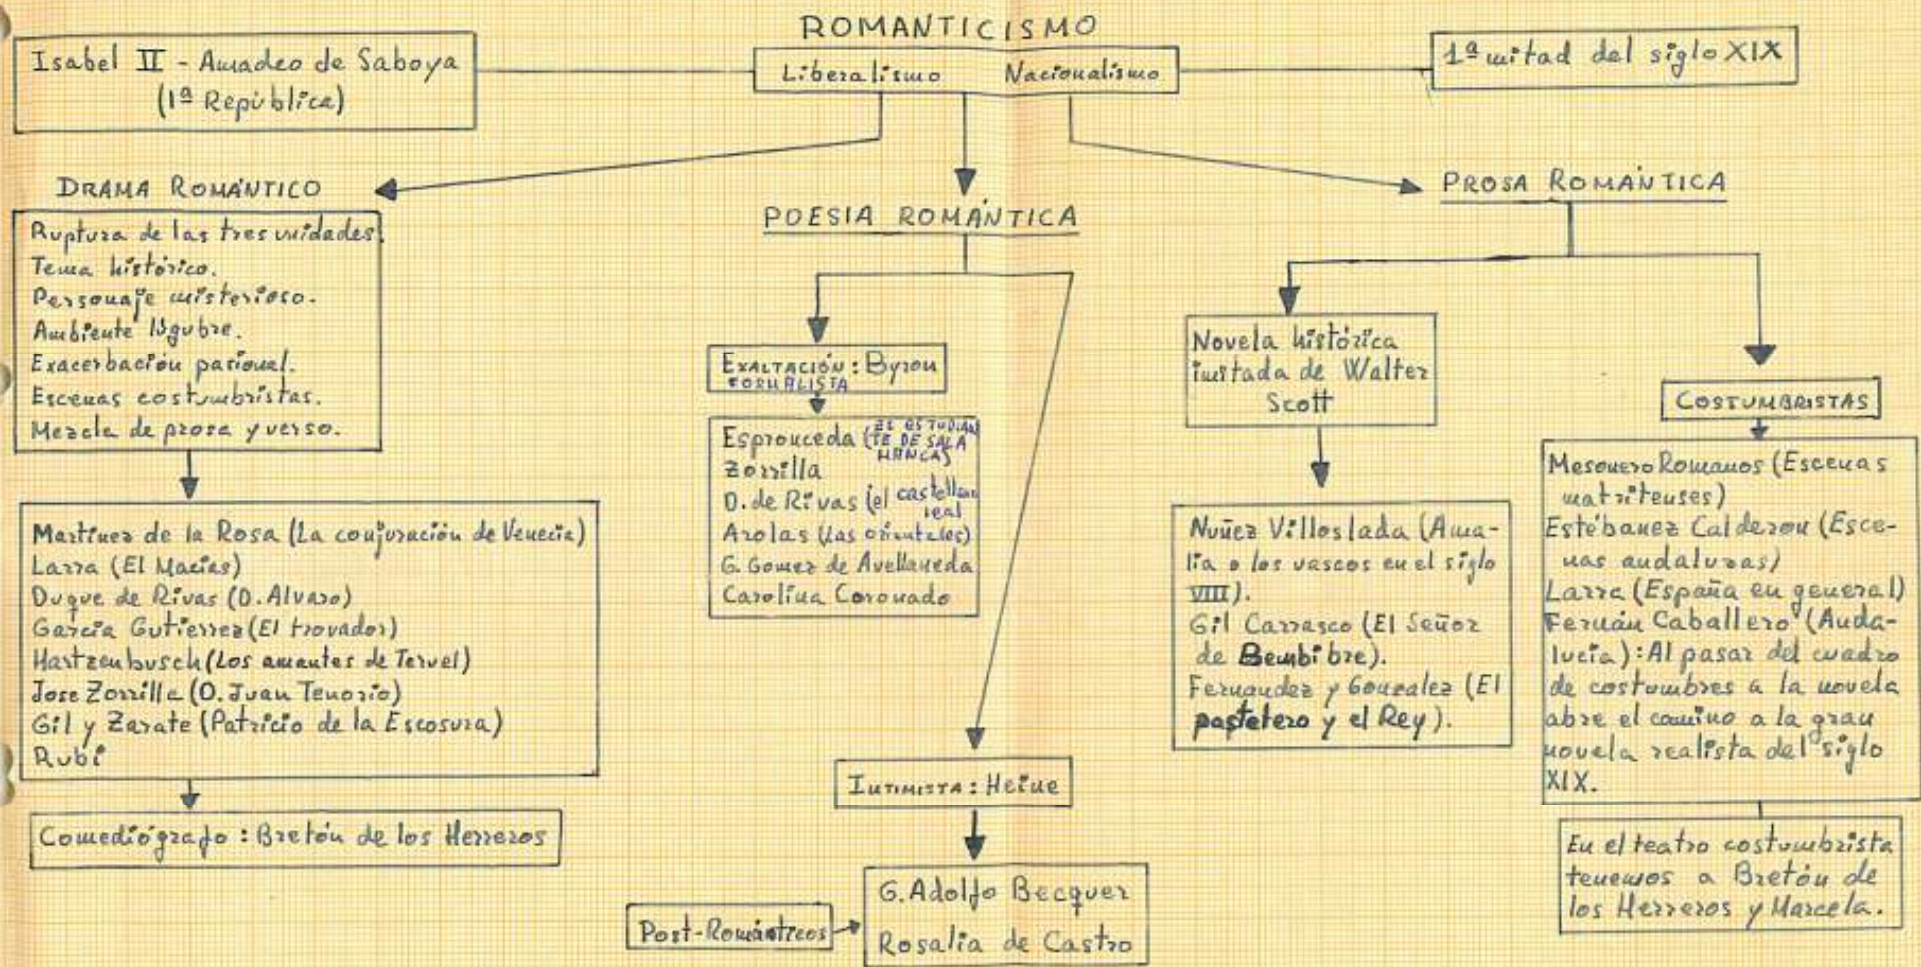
ROMANTICISMO

Isabel II - Amadeo de Saboya (1ª República)

Liberalismo Nacionalismo

1ª mitad del siglo XIX

DRAMA ROMÁNTICO

Ruptura de las tres unidades. Tema histórico. Personaje misterioso. Ambiente lúgubre. Exacerbación pasional. Escenas costumbristas. Mezcla de prosa y verso.

Martínez de la Rosa (La conjuración de Venecia)
Larra (El Macías)
Duque de Rivas (D. Alvaro)
García Gutiérrez (El trovador)
Hartzenbusch (Los amantes de Teruel)
José Zorrilla (D. Juan Tenorio)
Gil y Zárate (Patricio de la Escosura)
Rubí

Comediógrafo: Bretón de los Herreros

POESIA ROMÁNTICA

EXALTACIÓN: Byron
FORMALISTA

Espronceda (El estudiante de Salamanca)
Zorrilla
D. de Rivas (el castellano leal)
Arolas (las orientales)
G. Gomez de Avellaneda
Carolina Coronado

INTIMISTA: Heine

G. Adolfo Becquer
Rosalía de Castro

Post-Románticos

PROSA ROMÁNTICA

Novela histórica imitada de Walter Scott

Nuñez Villoslada (Amalia o los vascos en el siglo VIII).
Gil Carrasco (El Señor de Bembibre).
Fernandez y Gonzalez (El pastelero y el Rey).

COSTUMBRISTAS

Mesonero Romanos (Escenas matritenses)
Estébanez Calderon (Escenas andaluzas)
Larra (España en general)
Fernán Caballero (Andalucía): Al pasar del cuadro de costumbres a la novela abre el camino a la gran novela realista del siglo XIX.

En el teatro costumbrista tenemos a Bretón de los Herreros y Marcela.